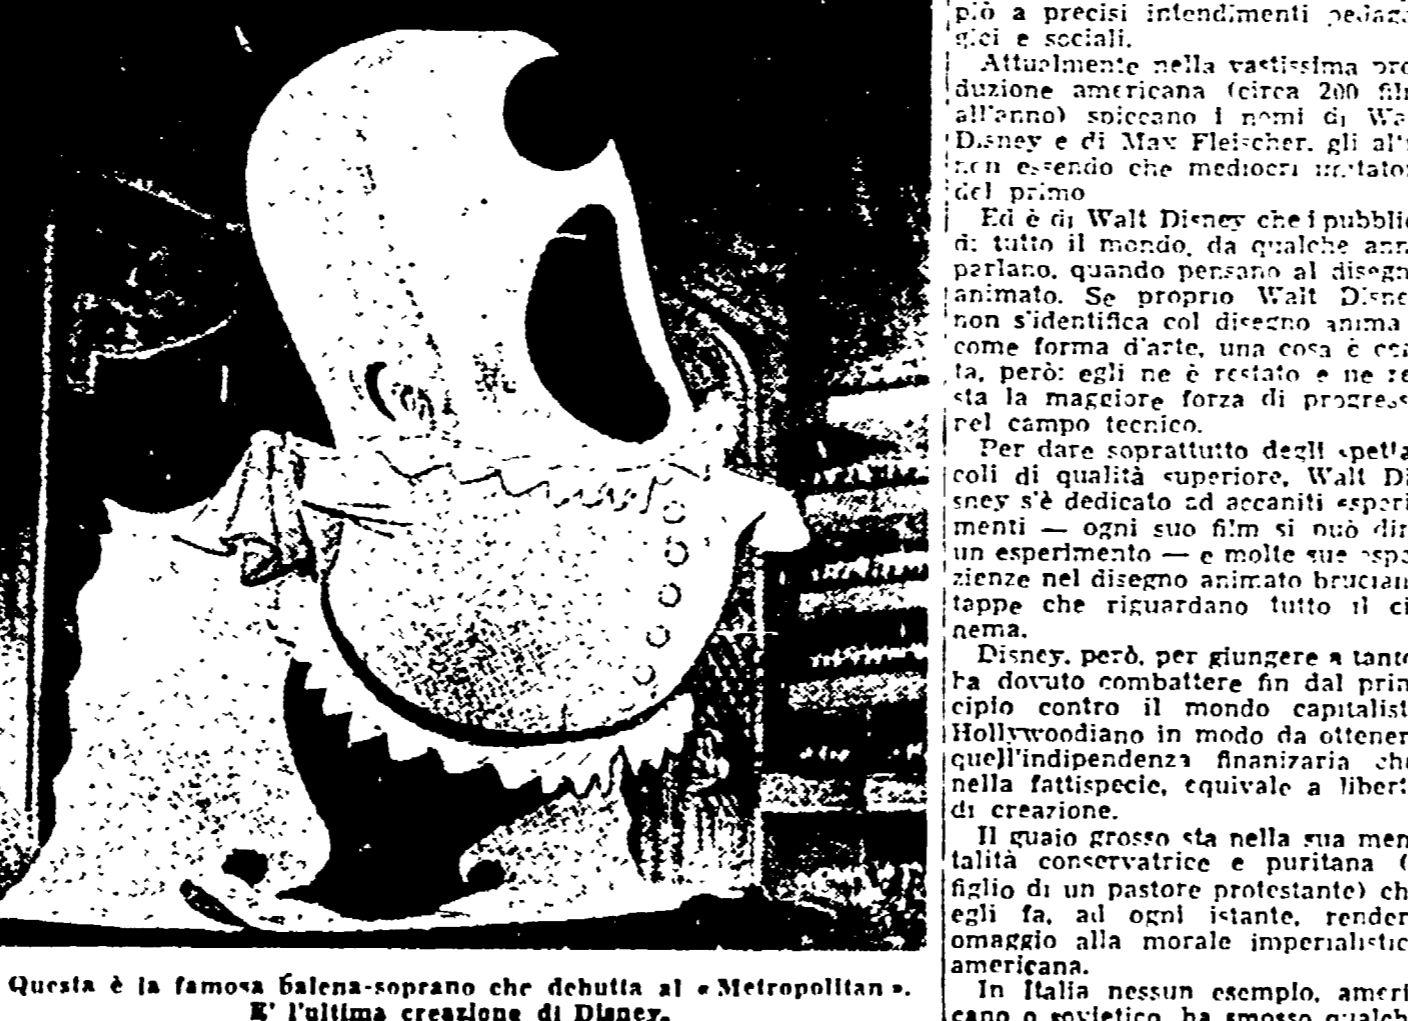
più a precisi intendimenti pedagogici e sociali.

Attualmente nella vastissima produzione americana (circa 200 film all'anno) spiccano i nomi di Wa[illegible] Disney e di Max Fleischer, gli al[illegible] non essendo che mediocri imitato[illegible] del primo

Ed è di Walt Disney che i pubblic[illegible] di tutto il mondo, da qualche ann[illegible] parlano, quando pensano al disegn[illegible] animato. Se proprio Walt Disne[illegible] non s'identifica col disegno anima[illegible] come forma d'arte, una cosa è cer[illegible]ta, però: egli ne è restato e ne re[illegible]sta la maggiore forza di progress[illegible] nel campo tecnico.

Per dare soprattutto degli spetta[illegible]coli di qualità superiore, Walt Di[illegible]sney s'è dedicato ad accaniti esperi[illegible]menti — ogni suo film si può dir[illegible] un esperimento — e molte sue espe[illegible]rienze nel disegno animato bruciano tappe che riguardano tutto il ci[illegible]nema.

Disney, però, per giungere a tanto ha dovuto combattere fin dal prin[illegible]cipio contro il mondo capitalist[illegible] Hollywoodiano in modo da ottener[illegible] quell'indipendenza finanizaria ch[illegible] nella fattispecie, equivale a libert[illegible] di creazione.

Il guaio grosso sta nella sua men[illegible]talità conservatrice e puritana ([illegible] figlio di un pastore protestante) ch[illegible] egli fa, ad ogni istante, render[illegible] omaggio alla morale imperialistic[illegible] americana.

In Italia nessun esempio, ameri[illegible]cano o sovietico, ha smosso qualch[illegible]

Questa è la famosa balena-soprano che debutta al «Metropolitan». E' l'ultima creazione di Disney.